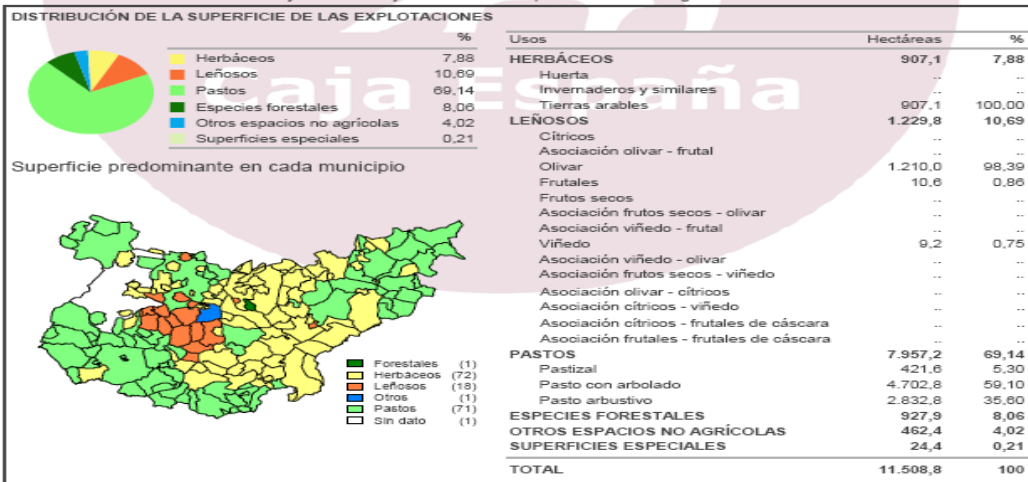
DISTRIBUCIÓN DE LA SUPERFICIE DE LAS EXPLOTACIONES

| | % |
|---|---|
| Herbáceos | 7,88 |
| Leñosos | 10,69 |
| Pastos | 69,14 |
| Especies forestales | 8,06 |
| Otros espacios no agrícolas | 4,02 |
| Superficies especiales | 0,21 |

Superficie predominante en cada municipio

Forestales (1)
Herbáceos (72)
Leñosos (18)
Otros (1)
Pastos (71)
Sin dato (1)

| Usos | Hectáreas | % |
|---|---|---|
| HERBÁCEOS | 907,1 | 7,88 |
| Huerta | .. | .. |
| Invernaderos y similares | .. | .. |
| Tierras arables | 907,1 | 100,00 |
| LEÑOSOS | 1.229,8 | 10,69 |
| Cítricos | .. | .. |
| Asociación olivar - frutal | .. | .. |
| Olivar | 1.210,0 | 98,39 |
| Frutales | 10,6 | 0,86 |
| Frutos secos | .. | .. |
| Asociación frutos secos - olivar | .. | .. |
| Asociación viñedo - frutal | .. | .. |
| Viñedo | 9,2 | 0,75 |
| Asociación viñedo - olivar | .. | .. |
| Asociación frutos secos - viñedo | .. | .. |
| Asociación olivar - cítricos | .. | .. |
| Asociación cítricos - viñedo | .. | .. |
| Asociación cítricos - frutales de cáscara | .. | .. |
| Asociación frutales - frutales de cáscara | .. | .. |
| PASTOS | 7.957,2 | 69,14 |
| Pastizal | 421,6 | 5,30 |
| Pasto con arbolado | 4.702,8 | 59,10 |
| Pasto arbustivo | 2.832,8 | 35,60 |
| ESPECIES FORESTALES | 927,9 | 8,06 |
| OTROS ESPACIOS NO AGRÍCOLAS | 462,4 | 4,02 |
| SUPERFICIES ESPECIALES | 24,4 | 0,21 |
| TOTAL | 11.508,8 | 100 |

Caja España